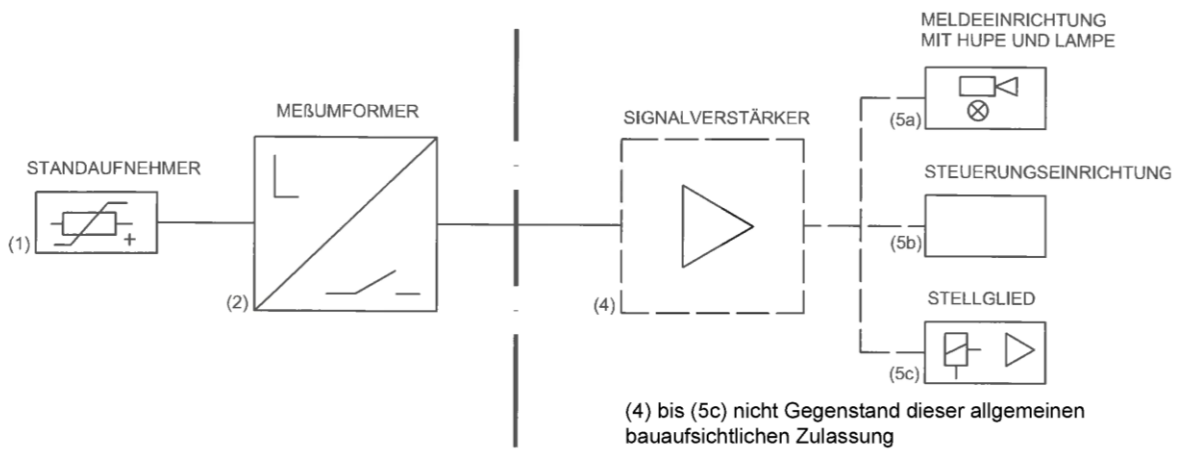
MELDEEINRICHTUNG
MIT HUPE UND LAMPE

MEßUMFORMER

SIGNALVERSTÄRKER

(5a)

STANDAUFNEHMER

STEUERUNGSEINRICHTUNG

(1)

+

(5b)

(2)

(4)

STELLGLIED

(5c)

(4) bis (5c) nicht Gegenstand dieser allgemeinen bauaufsichtlichen Zulassung